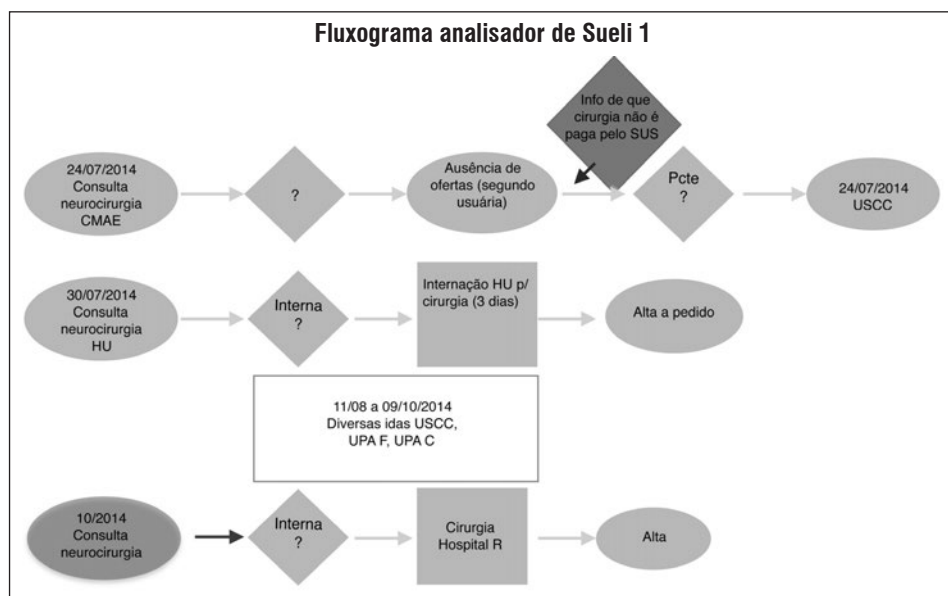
Fluxograma analisador de Sueli 1

Info de que cirurgia não é paga pelo SUS

24/07/2014 Consulta neurocirurgia CMAE

?

Ausência de ofertas (segundo usuária)

Pcte ?

24/07/2014 USCC

30/07/2014 Consulta neurocirurgia HU

Interna ?

Internação HU p/ cirurgia (3 dias)

Alta a pedido

11/08 a 09/10/2014 Diversas idas USCC, UPA F, UPA C

10/2014 Consulta neurocirurgia

Interna ?

Cirurgia Hospital R

Alta